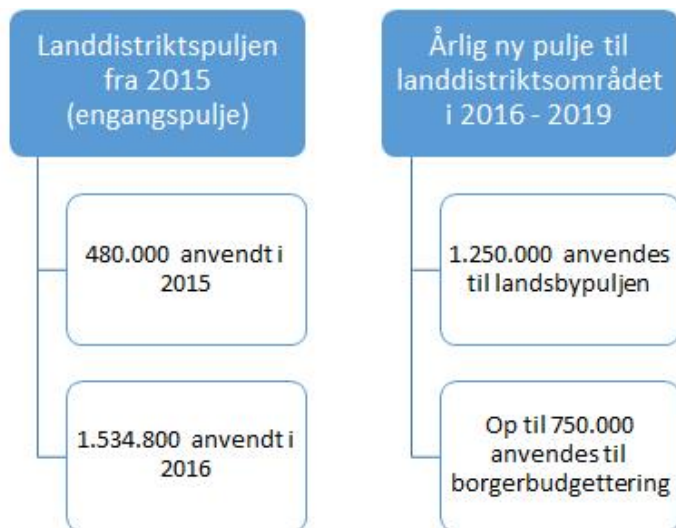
Landdistriktspuljen fra 2015 (engangspulje)

480.000 anvendt i 2015

1.534.800 anvendt i 2016

Årlig ny pulje til landdistriktsområdet i 2016 - 2019

1.250.000 anvendes til landsbypuljen

Op til 750.000 anvendes til borgerbudgettering